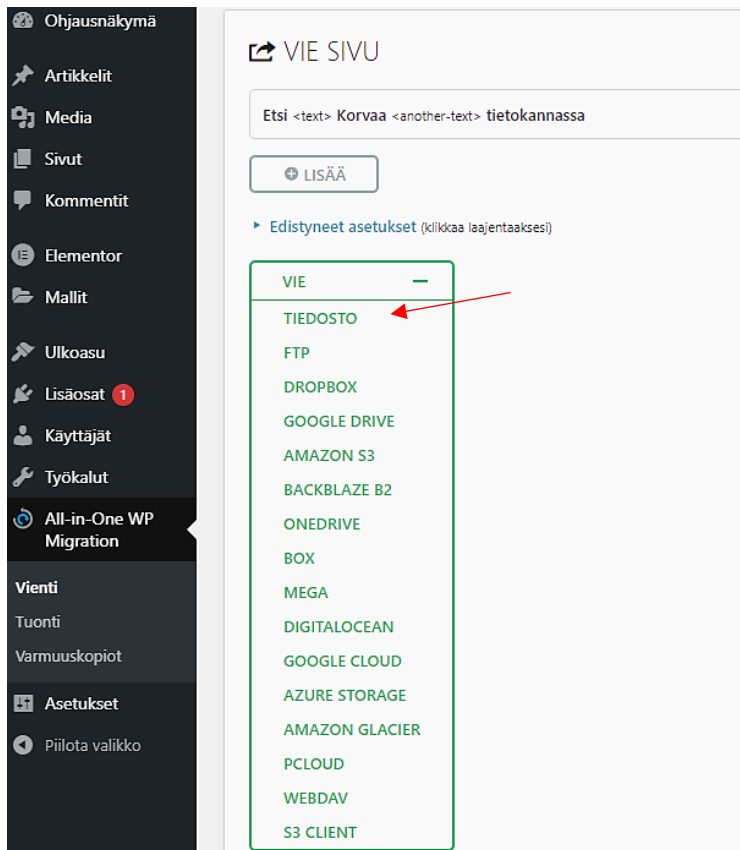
Ohjausnäkymä
Artikkelit
Media
Sivut
Kommentit
Elementor
Mallit
Ulkoasu
Lisäosat 1
Käyttäjät
Työkalut
All-in-One WP Migration
Vienti
Tuonti
Varmuuskopiot
Asetukset
Piilota valikko

VIE SIVU

Etsi <text> Korvaa <another-text> tietokannassa

LISÄÄ

Edistyneet asetukset (klikkaa laajentaaksesi)

VIE
TIEDOSTO
FTP
DROPBOX
GOOGLE DRIVE
AMAZON S3
BACKBLAZE B2
ONEDRIVE
BOX
MEGA
DIGITALOCEAN
GOOGLE CLOUD
AZURE STORAGE
AMAZON GLACIER
PCLOUD
WEBDAV
S3 CLIENT